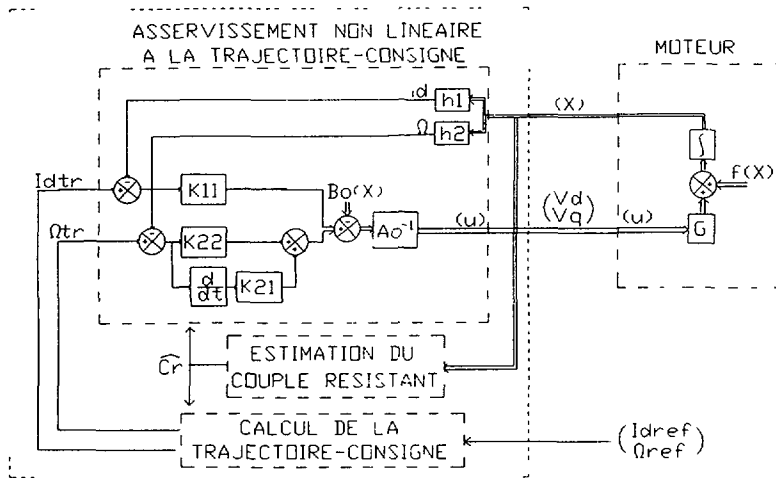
ASSERVISSEMENT NON LINEAIRE
A LA TRAJECTOIRE-CONSIGNE

MOTEUR

id
h1
(X)
Ω
h2
∫
f(X)
Idtr
K11
Bo(X)
$\begin{pmatrix} Vd \\ Vq \end{pmatrix}$
Ωtr
K22
$Ao^{-1}$
(u)
(u)
G
$\frac{d}{dt}$
K21

$\widehat{Cr}$
ESTIMATION DU COUPLE RESISTANT

CALCUL DE LA TRAJECTOIRE-CONSIGNE

$\begin{pmatrix} Idref \\ Ωref \end{pmatrix}$